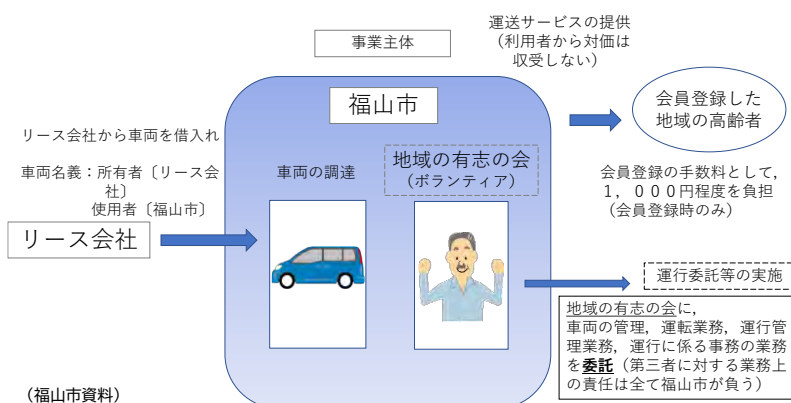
事業主体

運送サービスの提供
（利用者から対価は収受しない）

福山市

会員登録した地域の高齢者

リース会社から車両を借入れ

車両名義：所有者〔リース会社〕
使用者〔福山市〕

車両の調達

地域の有志の会
（ボランティア）

会員登録の手数料として，
１，０００円程度を負担
（会員登録時のみ）

リース会社

運行委託等の実施

地域の有志の会に，
車両の管理，運転業務，運行管理業務，運行に係る事務の業務を委託（第三者に対する業務上の責任は全て福山市が負う）

（福山市資料）